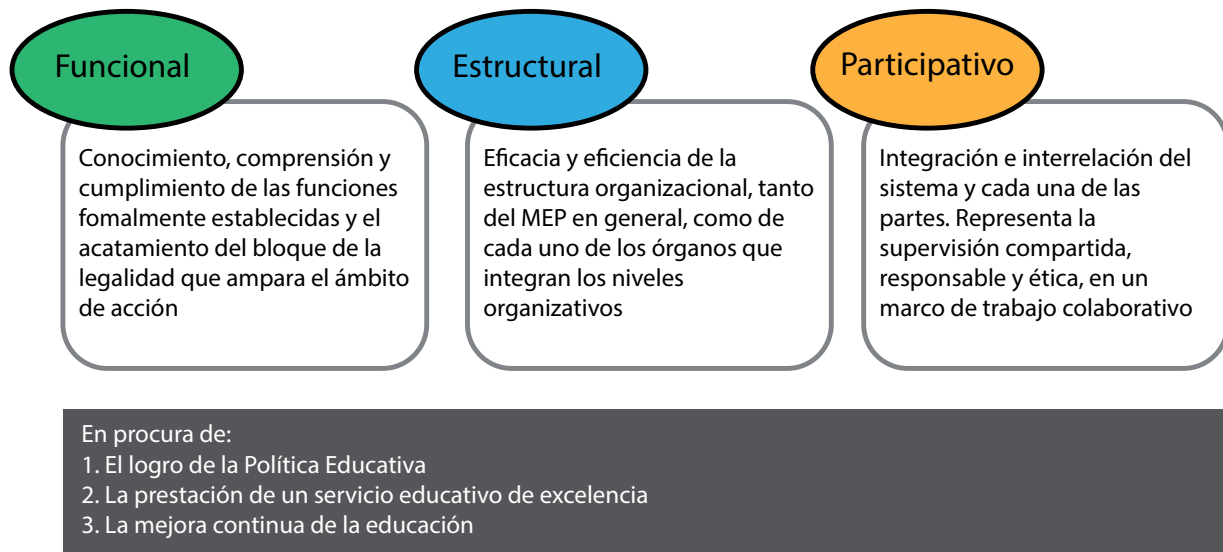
Funcional

Conocimiento, comprensión y cumplimiento de las funciones fomalmente establecidas y el acatamiento del bloque de la legalidad que ampara el ámbito de acción

Estructural

Eficacia y eficiencia de la estructura organizacional, tanto del MEP en general, como de cada uno de los órganos que integran los niveles organizativos

Participativo

Integración e interrelación del sistema y cada una de las partes. Representa la supervisión compartida, responsable y ética, en un marco de trabajo colaborativo

En procura de:
1. El logro de la Política Educativa
2. La prestación de un servicio educativo de excelencia
3. La mejora continua de la educación